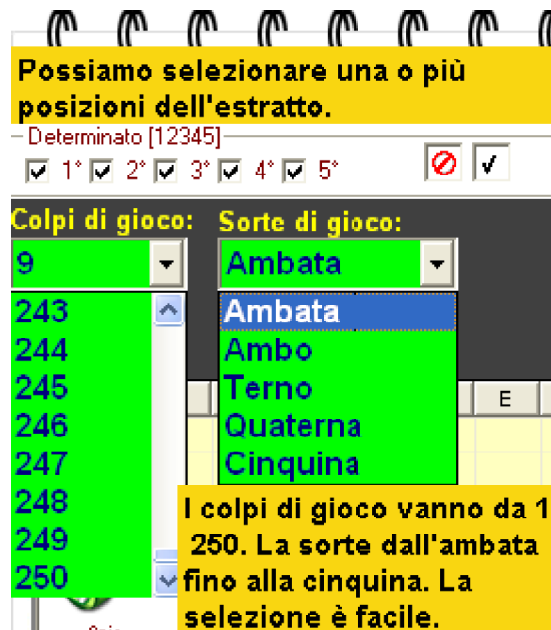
Possiamo selezionare una o più posizioni dell'estratto.

Determinato [12345]

1° 2° 3° 4° 5°

Colpi di gioco:

9

243
244
245
246
247
248
249
250

Sorte di gioco:

Ambata

Ambata
Ambo
Terno
Quaterna
Cinquina

E

I colpi di gioco vanno da 1 250. La sorte dall'ambata fino alla cinquina. La selezione è facile.